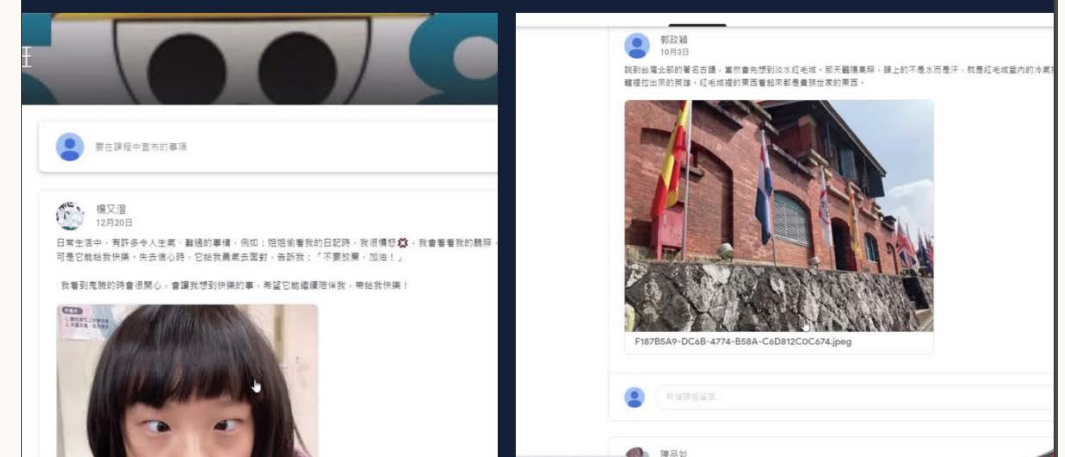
要在課程中宣布的事項

楊又澄
12月20日

日常生活中，有許多令人生氣、難過的事情，例如：姐姐偷看我的日記時，我很憤怒💢，我會看看我的醜照，可是它能給我快樂，失去信心時，它給我勇氣去面對，告訴我：「不要放棄，加油！」

我看到鬼臉的時會很開心，會讓我想到快樂的事，希望它能繼續陪伴我，帶給我快樂！

郭政穎
10月3日

說到台灣北部的著名古蹟，當然會先想到淡水紅毛城。那天豔陽高照，頭上的不是水而是汗，就是紅毛城室內的冷氣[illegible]種種拉出來的勇進，紅毛城裡的東西看起來都是貴族世家的東西。

F187B5A9-DC6B-4774-B58A-C6D812C0C674.jpeg

新增課程留言...

陳品妤